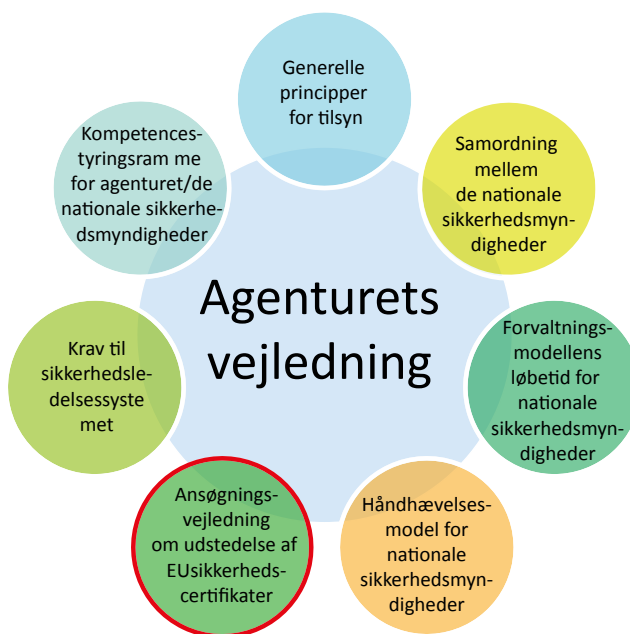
Generelle principper for tilsyn

Samordning mellem de nationale sikkerhedsmyndigheder

Forvaltningsmodellens løbetid for nationale sikkerhedsmyndigheder

Håndhævelsesmodel for nationale sikkerhedsmyndigheder

Ansøgningsvejledning om udstedelse af EUsikkerhedscertifikater

Krav til sikkerhedsledelsessystemet

Kompetencestyringsram me for agenturet/de nationale sikkerhedsmyndigheder

Agenturets vejledning